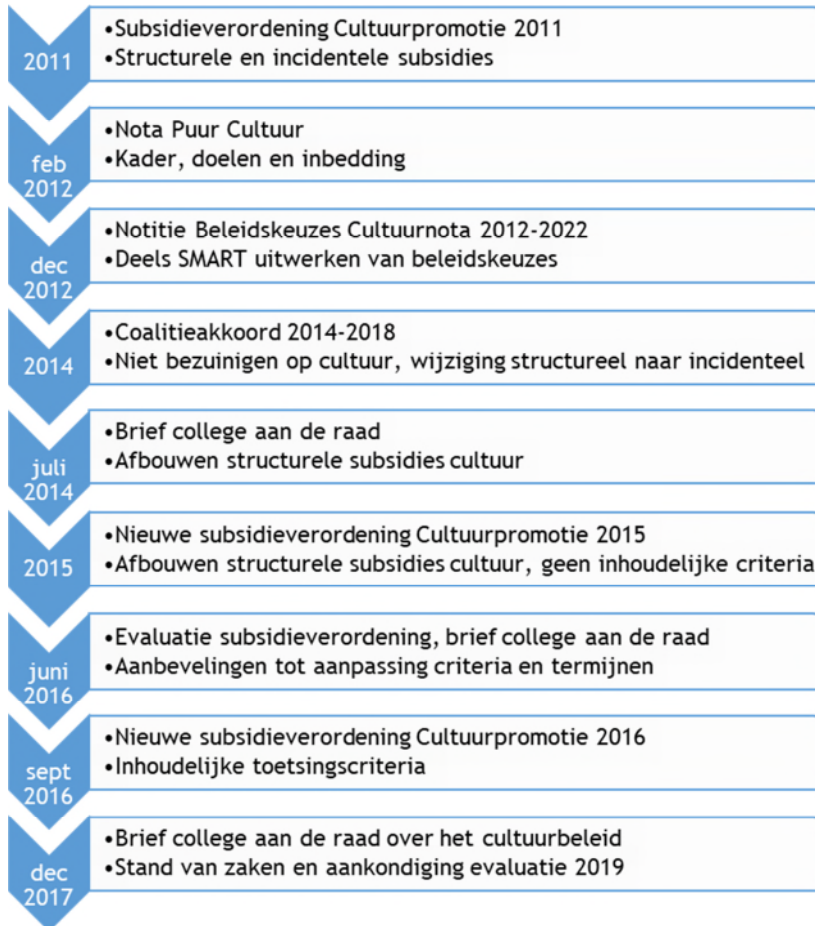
2011
•Subsidieverordening Cultuurpromotie 2011
•Structurele en incidentele subsidies

feb 2012
•Nota Puur Cultuur
•Kader, doelen en inbedding

dec 2012
•Notitie Beleidskeuzes Cultuurnota 2012-2022
•Deels SMART uitwerken van beleidskeuzes

2014
•Coalitieakkoord 2014-2018
•Niet bezuinigen op cultuur, wijziging structureel naar incidenteel

juli 2014
•Brief college aan de raad
•Afbouwen structurele subsidies cultuur

2015
•Nieuwe subsidieverordening Cultuurpromotie 2015
•Afbouwen structurele subsidies cultuur, geen inhoudelijke criteria

juni 2016
•Evaluatie subsidieverordening, brief college aan de raad
•Aanbevelingen tot aanpassing criteria en termijnen

sept 2016
•Nieuwe subsidieverordening Cultuurpromotie 2016
•Inhoudelijke toetsingscriteria

dec 2017
•Brief college aan de raad over het cultuurbeleid
•Stand van zaken en aankondiging evaluatie 2019